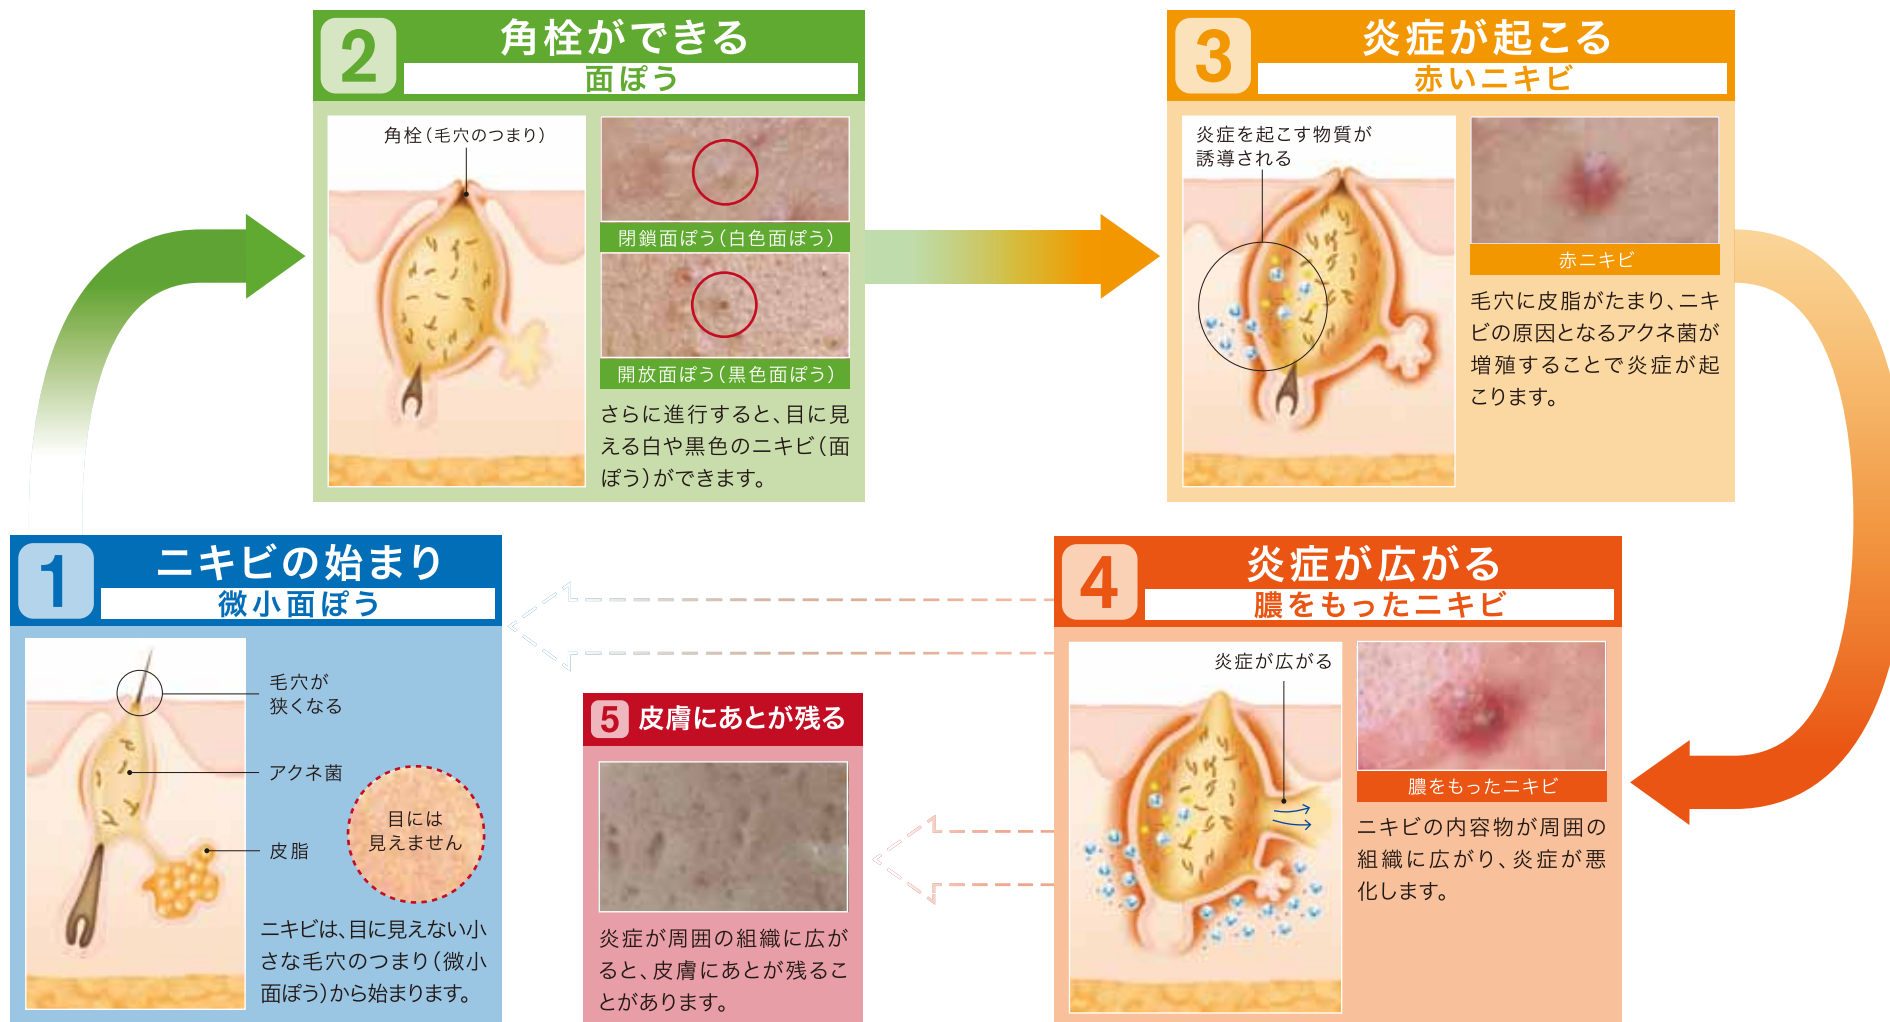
2
角栓ができる
面ぽう

角栓（毛穴のつまり）

閉鎖面ぽう（白色面ぽう）

開放面ぽう（黒色面ぽう）

さらに進行すると、目に見える白や黒色のニキビ（面ぽう）ができます。

3
炎症が起こる
赤いニキビ

炎症を起こす物質が誘導される

赤ニキビ

毛穴に皮脂がたまり、ニキビの原因となるアクネ菌が増殖することで炎症が起こります。

1
ニキビの始まり
微小面ぽう

毛穴が狭くなる

アクネ菌

皮脂

目には見えません

ニキビは、目に見えない小さな毛穴のつまり（微小面ぽう）から始まります。

5 皮膚にあとが残る

炎症が周囲の組織に広がると、皮膚にあとが残ることがあります。

4
炎症が広がる
膿をもったニキビ

炎症が広がる

膿をもったニキビ

ニキビの内容物が周囲の組織に広がり、炎症が悪化します。